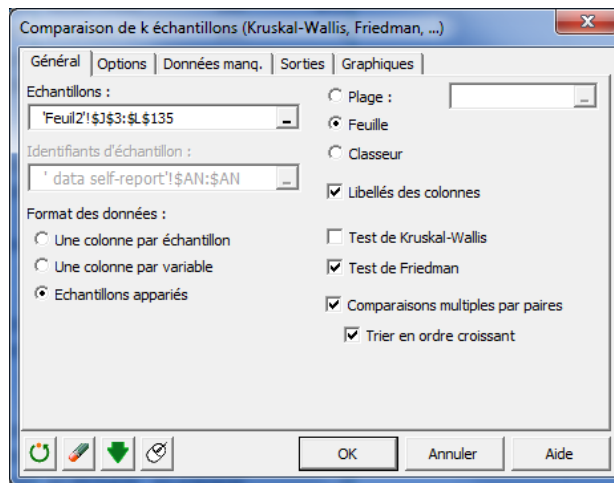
Comparaison de k échantillons (Kruskal-Wallis, Friedman, ...)

Général | Options | Données manq. | Sorties | Graphiques

Echantillons :
'Feuil2'!$J$3:$L$135

Identifiants d'échantillon :
' data self-report'!$AN:$AN

Format des données :
Une colonne par échantillon
Une colonne par variable
Echantillons appariés

Plage :
Feuille
Classeur

Libellés des colonnes

Test de Kruskal-Wallis
Test de Friedman

Comparaisons multiples par paires
Trier en ordre croissant

OK
Annuler
Aide